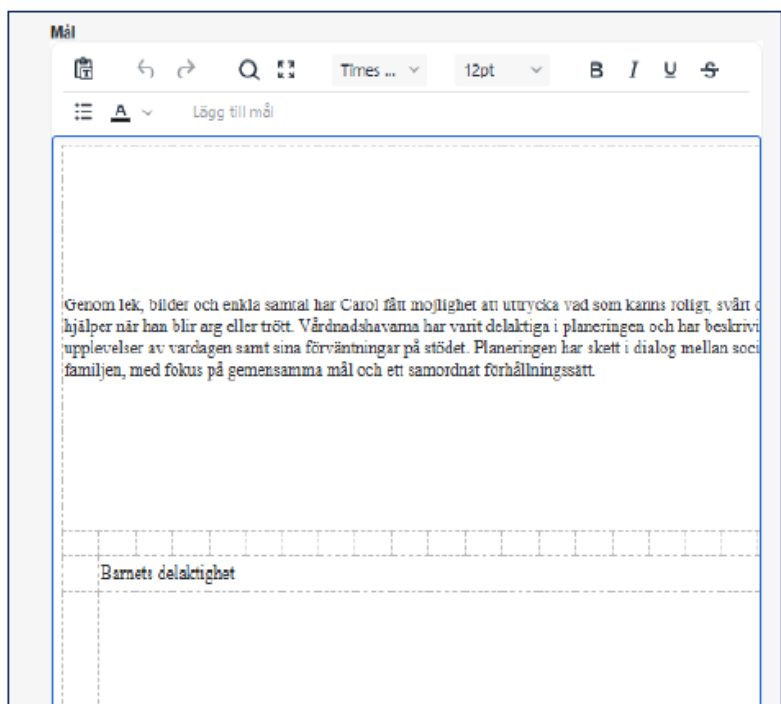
Mål

Times ... 12pt B I U S

Lägg till mål

Genom lek, bilder och enkla samtal har Carol fått möjlighet att uttrycka vad som känns roligt, svårt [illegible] hjälper när han blir arg eller trött. Vårdnadshavarna har varit delaktiga i planeringen och har beskriv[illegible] upplevelser av vardagen samt sina förväntningar på stödet. Planeringen har skett i dialog mellan soci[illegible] familjen, med fokus på gemensamma mål och ett samordnat förhållningssätt.

Barnets delaktighet